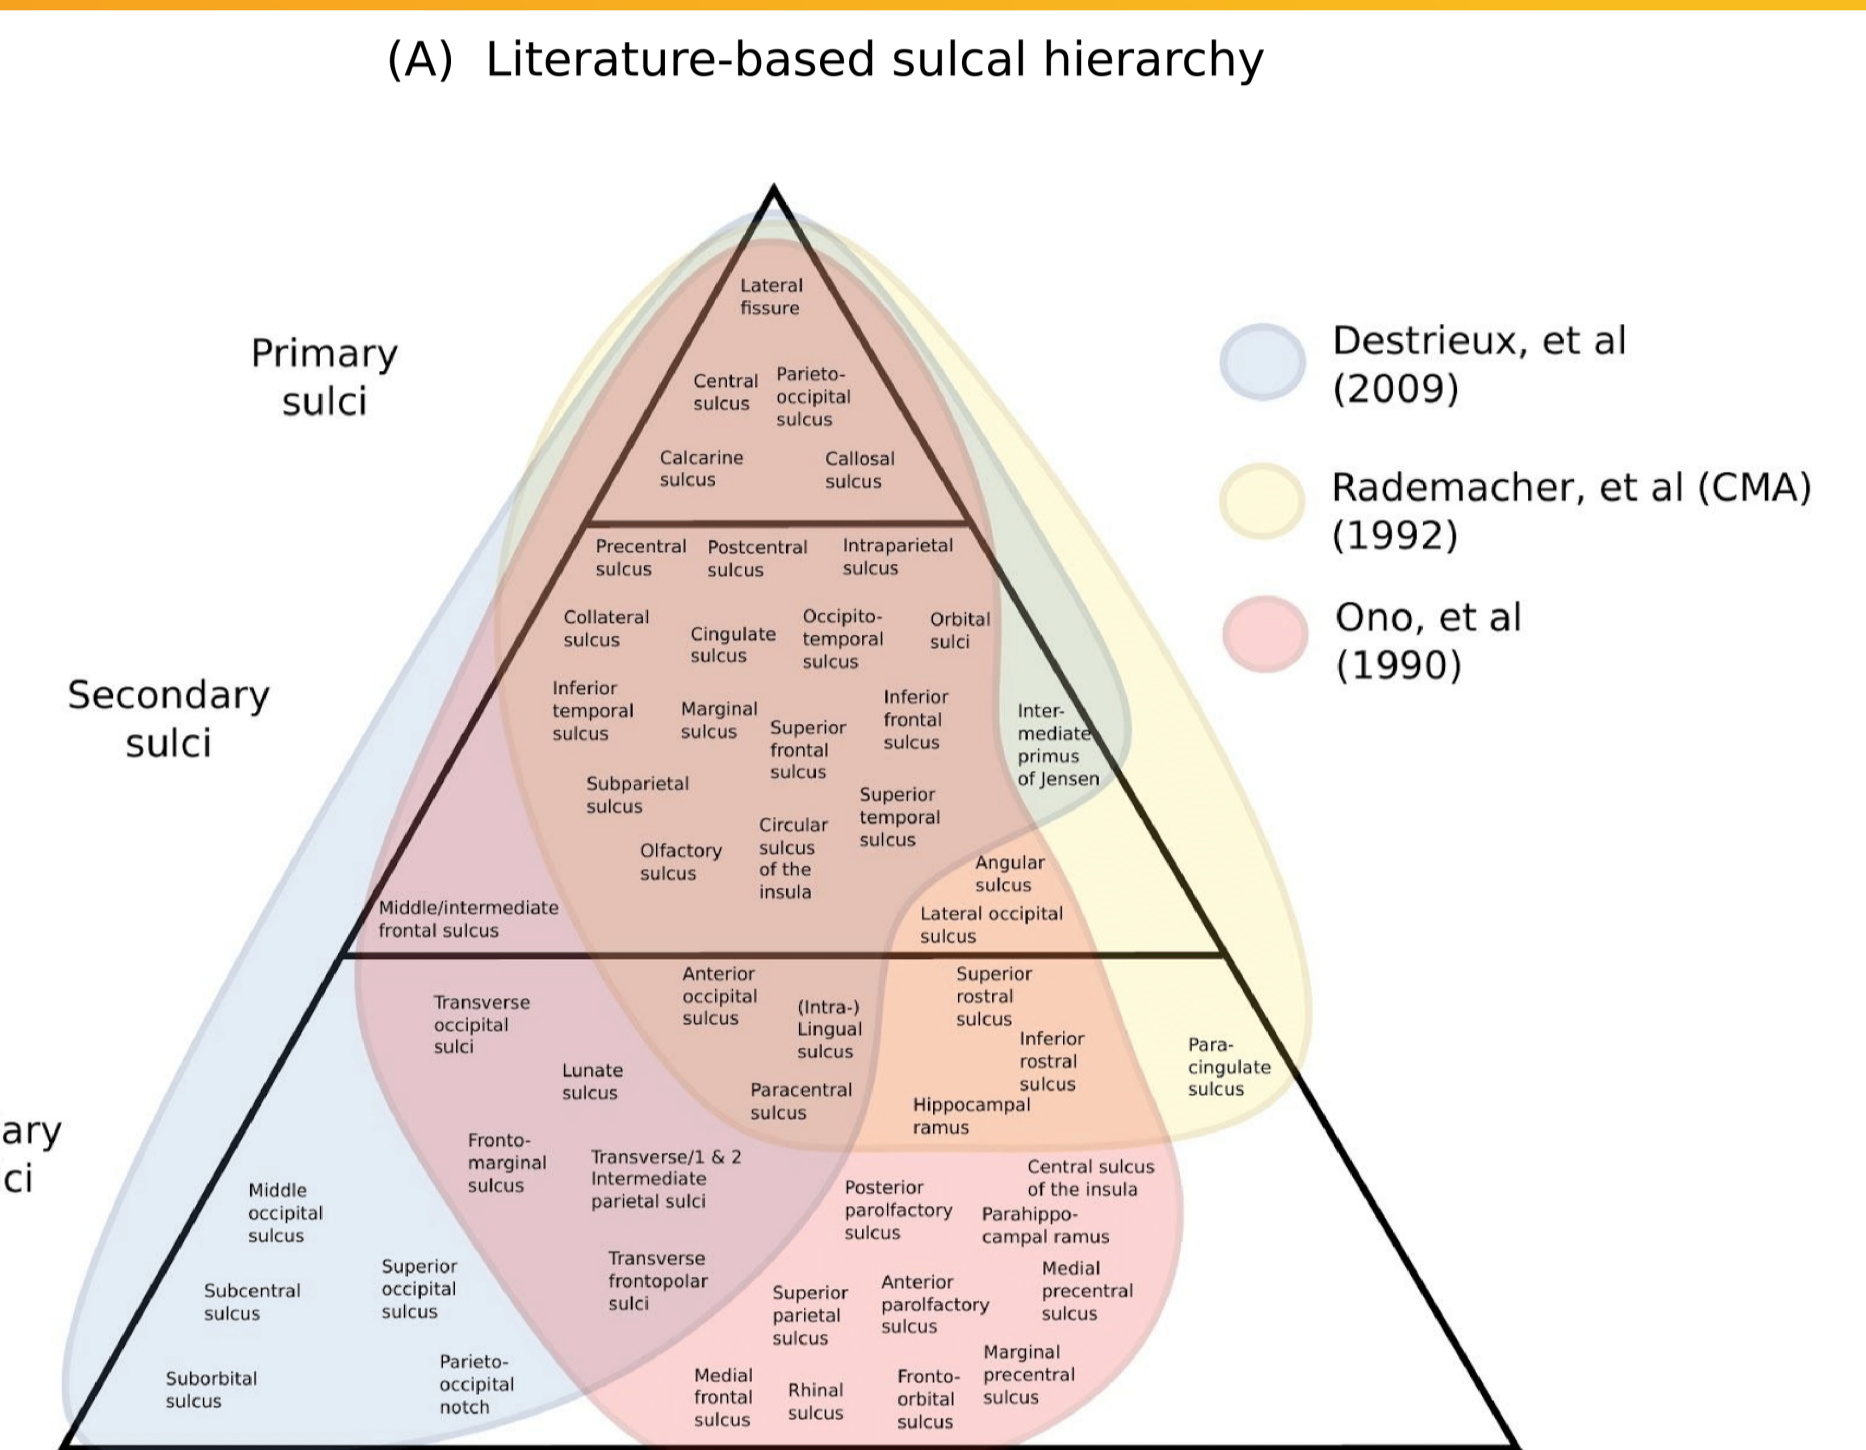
(A) Literature-based sulcal hierarchy

Primary sulci

Secondary sulci

ary ci

Destrieux, et al (2009)

Rademacher, et al (CMA) (1992)

Ono, et al (1990)

Lateral fissure

Central sulcus

Parieto-occipital sulcus

Calcarine sulcus

Callosal sulcus

Precentral sulcus

Postcentral sulcus

Intraparietal sulcus

Collateral sulcus

Cingulate sulcus

Occipito-temporal sulcus

Orbital sulci

Inferior temporal sulcus

Marginal sulcus

Superior frontal sulcus

Inferior frontal sulcus

Inter-mediate primus of Jensen

Subparietal sulcus

Superior temporal sulcus

Olfactory sulcus

Circular sulcus of the insula

Angular sulcus

Lateral occipital sulcus

Middle/intermediate frontal sulcus

Transverse occipital sulci

Anterior occipital sulcus

(Intra-) Lingual sulcus

Superior rostral sulcus

Inferior rostral sulcus

Para-cingulate sulcus

Lunate sulcus

Paracentral sulcus

Hippocampal ramus

Fronto-marginal sulcus

Transverse/1 & 2 Intermediate parietal sulci

Central sulcus of the insula

Middle occipital sulcus

Posterior parolfactory sulcus

Parahippo-campal ramus

Transverse frontopolar sulci

Superior occipital sulcus

Subcentral sulcus

Superior parietal sulcus

Anterior parolfactory sulcus

Medial precentral sulcus

Parieto-occipital notch

Marginal precentral sulcus

Suborbital sulcus

Medial frontal sulcus

Rhinal sulcus

Fronto-orbital sulcus